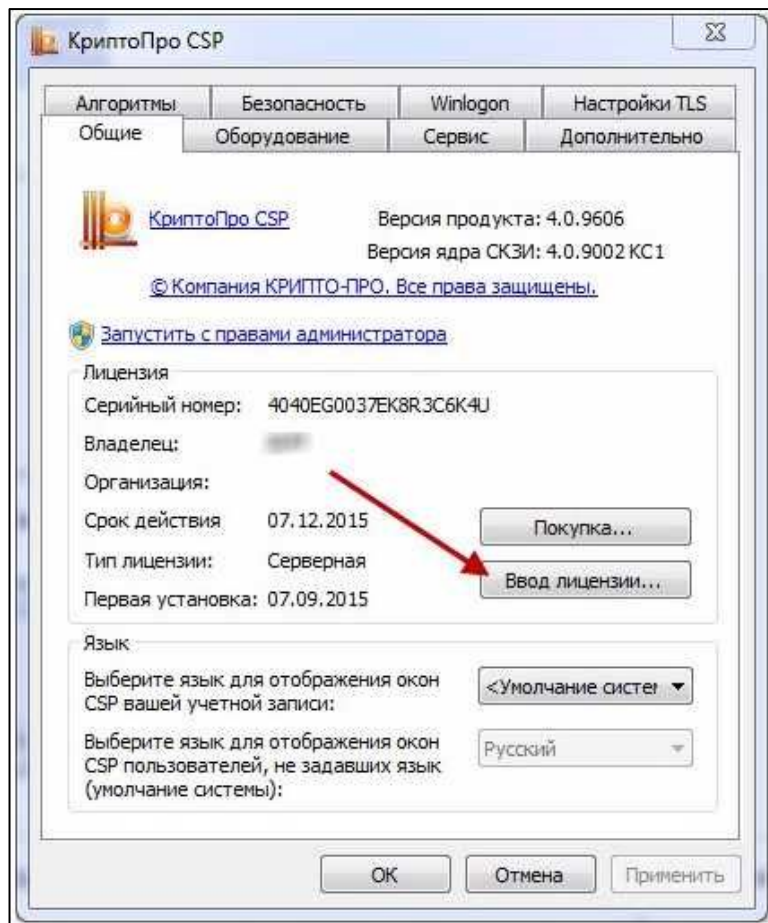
КриптоПро CSP

Алгоритмы | Безопасность | Winlogon | Настройки TLS
Общие | Оборудование | Сервис | Дополнительно

КриптоПро CSP
Версия продукта: 4.0.9606
Версия ядра СКЗИ: 4.0.9002 КС1
© Компания КРИПТО-ПРО. Все права защищены.

Запустить с правами администратора

Лицензия
Серийный номер: 4040EG0037EK8R3C6K4U
Владелец: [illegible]
Организация:
Срок действия 07.12.2015
Тип лицензии: Серверная
Первая установка: 07.09.2015
Покупка...
Ввод лицензии...

Язык
Выберите язык для отображения окон CSP вашей учетной записи:
<Умолчание систем
Выберите язык для отображения окон CSP пользователей, не задавших язык (умолчание системы):
Русский

OK
Отмена
Применить